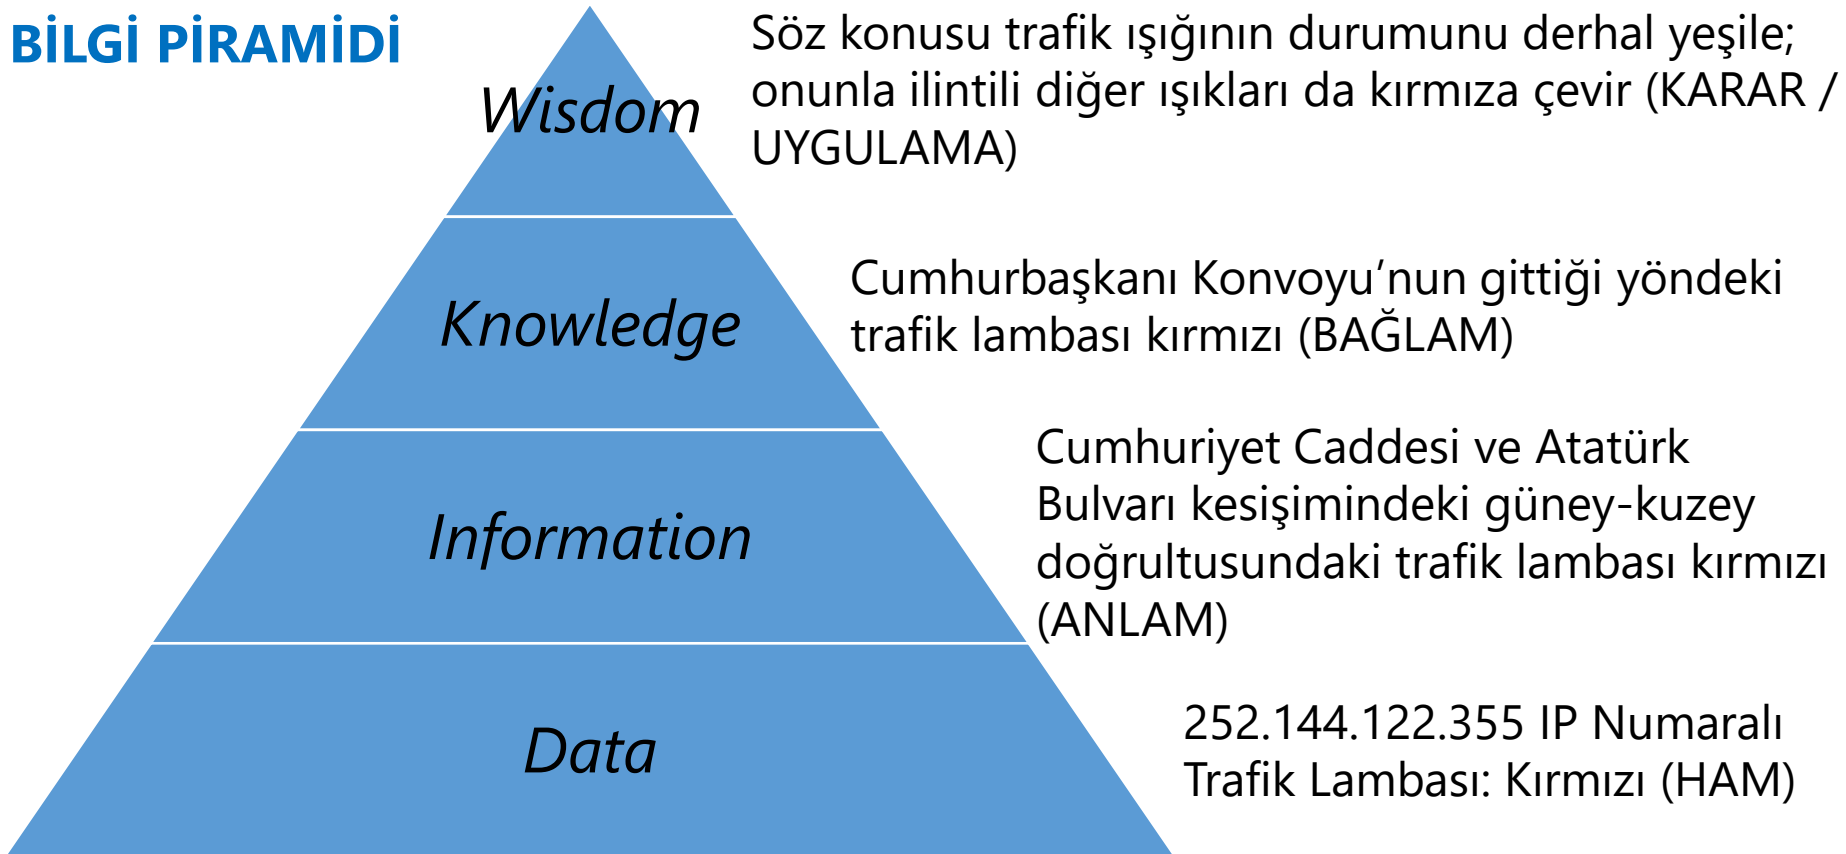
BİLGİ PİRAMİDİ

Wisdom

Söz konusu trafik ışığının durumunu derhal yeşile; onunla ilintili diğer ışıkları da kırmıza çevir (KARAR / UYGULAMA)

Knowledge

Cumhurbaşkanı Konvoyu'nun gittiği yöndeki trafik lambası kırmızı (BAĞLAM)

Information

Cumhuriyet Caddesi ve Atatürk Bulvarı kesişimindeki güney-kuzey doğrultusundaki trafik lambası kırmızı (ANLAM)

Data

252.144.122.355 IP Numaralı Trafik Lambası: Kırmızı (HAM)